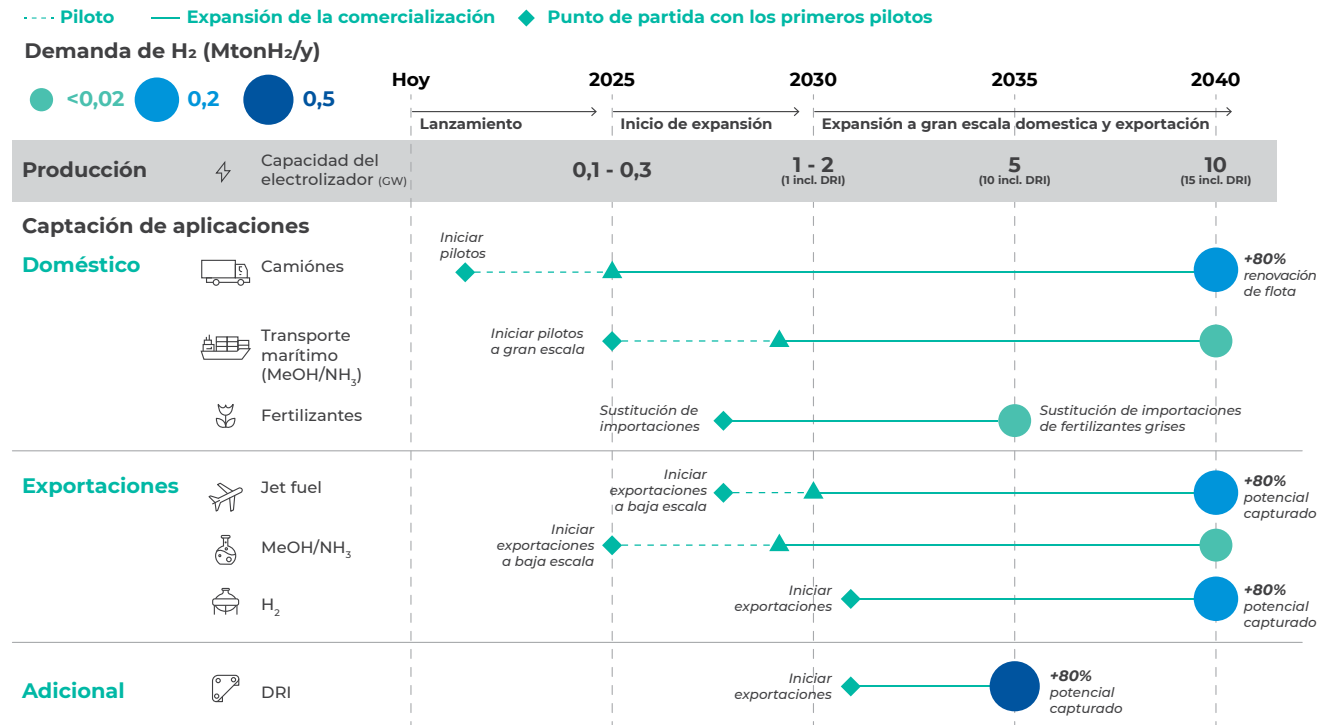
Piloto — Expansión de la comercialización ◆ Punto de partida con los primeros pilotos

Demanda de $H_2$ (Mton$H_2$/y)

<0,02 0,2 0,5

Hoy 2025 2030 2035 2040

Lanzamiento Inicio de expansión Expansión a gran escala domestica y exportación

Producción Capacidad del electrolizador (GW) 0,1 - 0,3 1 - 2 (1 incl. DRI) 5 (10 incl. DRI) 10 (15 incl. DRI)

Captación de aplicaciones

Doméstico

Camiónes Iniciar pilotos +80% renovación de flota

Transporte marítimo (MeOH/$NH_3$) Iniciar pilotos a gran escala

Fertilizantes Sustitución de importaciones Sustitución de importaciones de fertilizantes grises

Exportaciones

Jet fuel Iniciar exportaciones a baja escala +80% potencial capturado

MeOH/$NH_3$ Iniciar exportaciones a baja escala

$H_2$ Iniciar exportaciones +80% potencial capturado

Adicional

DRI Iniciar exportaciones +80% potencial capturado